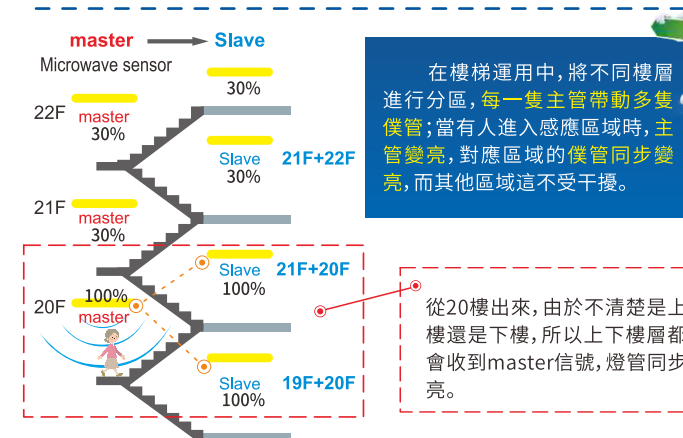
master → Slave
Microwave sensor

30%

22F
master
30%

Slave
30%
21F+22F

21F
master
30%

Slave
100%
21F+20F

20F
100%
master

Slave
100%
19F+20F

在樓梯運用中，將不同樓層進行分區，每一隻主管帶動多隻僕管；當有人進入感應區域時，主管變亮，對應區域的僕管同步變亮，而其他區域這不受干擾。

從20樓出來，由於不清楚是上樓還是下樓，所以上下樓層都會收到master信號，燈管同步亮。